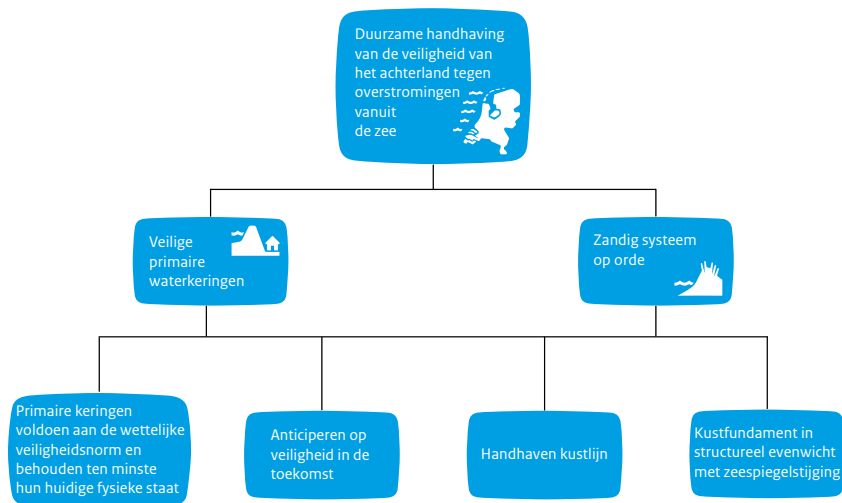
Duurzame handhaving van de veiligheid van het achterland tegen overstromingen vanuit de zee

Veilige primaire waterkeringen

Zandig systeem op orde

Primaire keringen voldoen aan de wettelijke veiligheidsnorm en behouden ten minste hun huidige fysieke staat

Anticiperen op veiligheid in de toekomst

Handhaven kustlijn

Kustfundament in structureel evenwicht met zeespiegelstijging